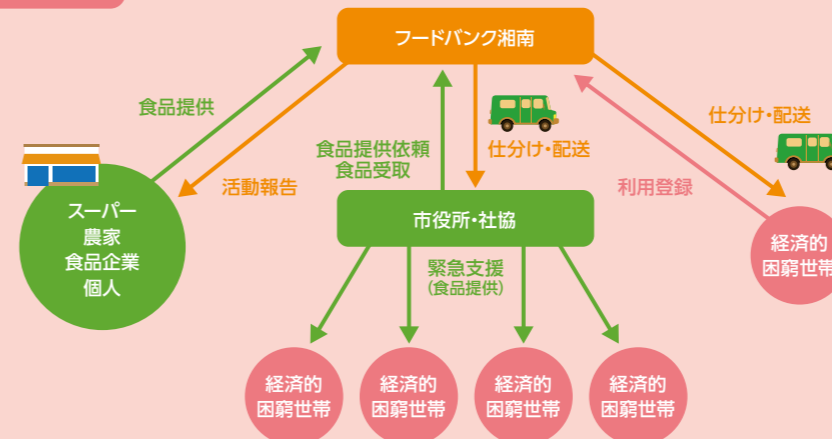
フードバンク湘南

食品提供

活動報告

スーパー
農家
食品企業
個人

食品提供依頼
食品受取

仕分け・配送

市役所・社協

緊急支援
(食品提供)

利用登録

仕分け・配送

経済的
困窮世帯

経済的
困窮世帯

経済的
困窮世帯

経済的
困窮世帯

経済的
困窮世帯